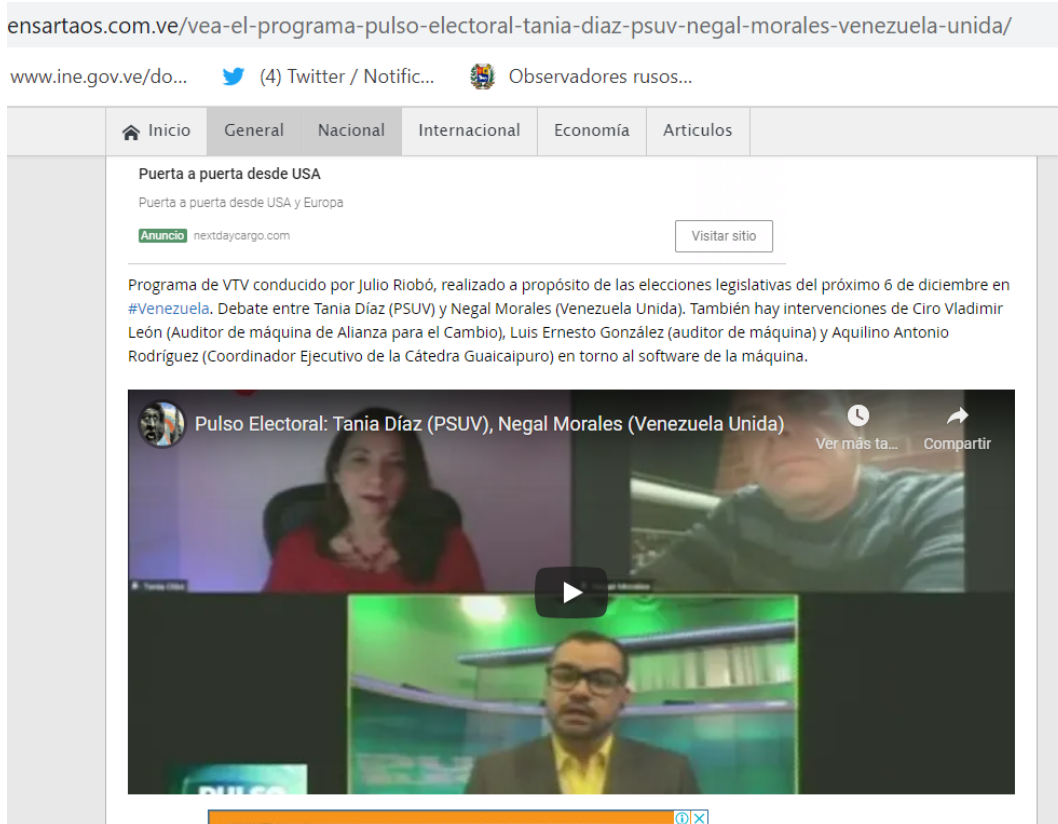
ensartaos.com.ve/vea-el-programa-pulso-electoral-tania-diaz-psuv-negal-morales-venezuela-unida/

www.ine.gov.ve/do... (4) Twitter / Notific... Observadores rusos...

Inicio General Nacional Internacional Economía Articulos

Puerta a puerta desde USA

Puerta a puerta desde USA y Europa

Anuncio nextdaycargo.com

Visitar sitio

Programa de VTV conducido por Julio Riobó, realizado a propósito de las elecciones legislativas del próximo 6 de diciembre en #Venezuela. Debate entre Tania Díaz (PSUV) y Negal Morales (Venezuela Unida). También hay intervenciones de Ciro Vladimir León (Auditor de máquina de Alianza para el Cambio), Luis Ernesto González (auditor de máquina) y Aquilino Antonio Rodríguez (Coordinador Ejecutivo de la Cátedra Guaicaipuro) en torno al software de la máquina.

Pulso Electoral: Tania Díaz (PSUV), Negal Morales (Venezuela Unida)

Ver más ta...

Compartir

Tania Díaz

Negal Morales

PULSO